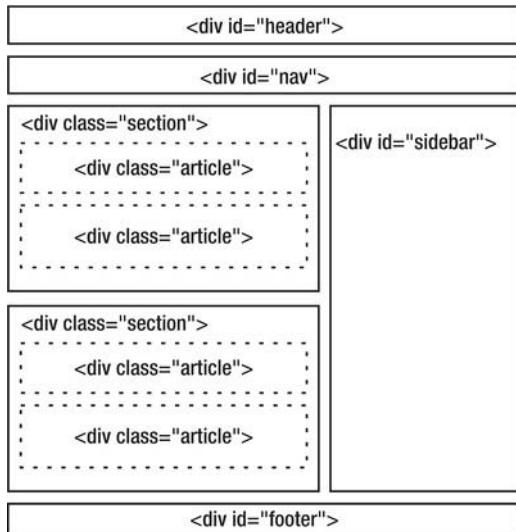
<div id="header">

<div id="nav">

<div class="section">

<div class="article">

<div class="article">

<div id="sidebar">

<div class="section">

<div class="article">

<div class="article">

<div id="footer">